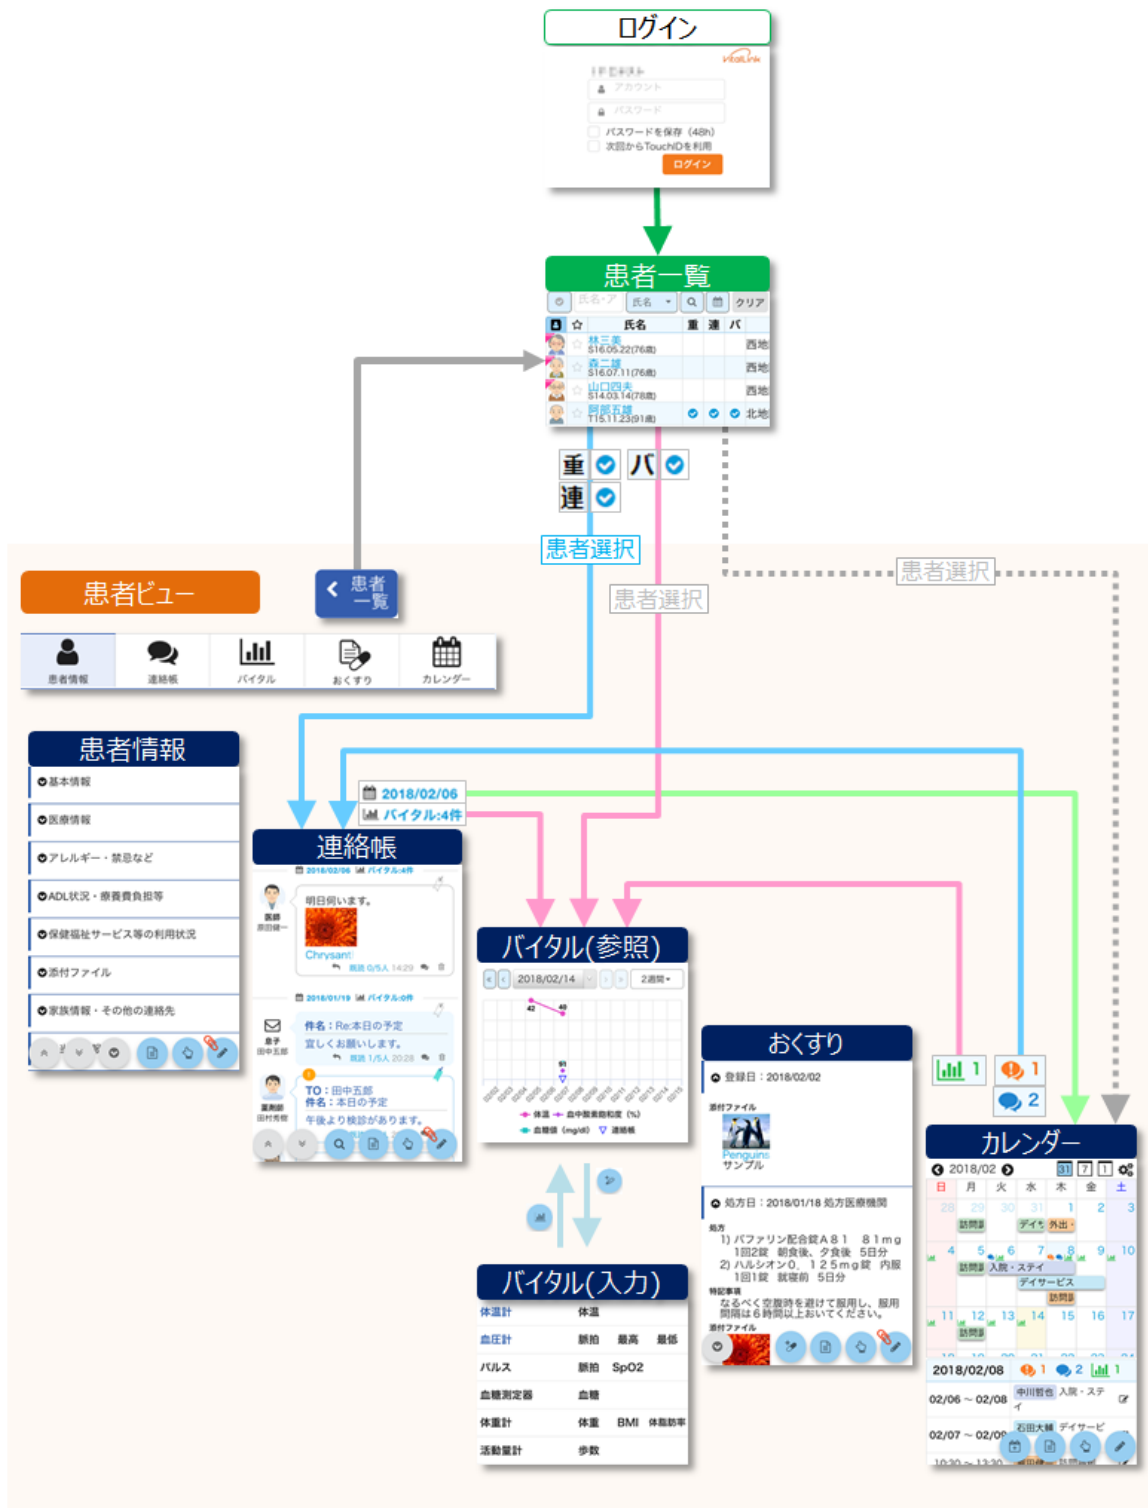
ログイン

VitalLink

ID番号

アカウント

パスワード

パスワードを保存（48h）

次回からTouchIDを利用

ログイン

患者一覧

氏名・ア 氏名 クリア

| | ☆ | 氏名 | 重 | 連 | バ | |
|---|---|---|---|---|---|---|
| | ☆ | 林三郎 S16.05.22(76歳) | | | | 西地 |
| | ☆ | 森二郎 S16.07.11(76歳) | | | | 西地 |
| | ☆ | 山口四夫 S14.03.14(78歳) | | | | 西地 |
| | ☆ | 阿部五雄 T15.11.23(91歳) | | | | 北地 |

重 パ

連

患者選択

患者選択

患者選択

患者ビュー

患者一覧

患者情報 連絡帳 バイタル おくすり カレンダー

患者情報

基本情報

医療情報

アレルギー・禁忌など

ADL状況・療養費負担等

保健福祉サービス等の利用状況

添付ファイル

家族情報・その他の連絡先

2018/02/06

バイタル:4件

連絡帳

2018/02/06 バイタル:4件

医師 原田健一

明日伺います。

Chrysanth

2018/01/19 バイタル:0件

息子 田中五郎

件名：Re:本日の予定

宜しくお願いします。

薬剤師 田村秀樹

TO：田中五郎

件名：本日の予定

午後より検診があります。

バイタル(参照)

2018/02/14 2週間

42 40

体温 血中酸素飽和度（%）

血糖値（mg/dl） 連絡帳

バイタル(入力)

| 体温計 | 体温 | | |
|---|---|---|---|
| 血圧計 | 脈拍 | 最高 | 最低 |
| パルス | 脈拍 | SpO2 | |
| 血糖測定器 | 血糖 | | |
| 体重計 | 体重 | BMI | 体脂肪率 |
| 活動量計 | 歩数 | | |

おくすり

登録日：2018/02/02

添付ファイル

Penguins サンプル

処方日：2018/01/18 処方医療機関

処方

1) バファリン配合錠A81 81mg 1回2錠 朝食後、夕食後 5日分

2) ハルシオン0．125mg錠 内服 1回1錠 就寝前 5日分

特記事項

なるべく空腹時を避けて服用し、服用間隔は6時間以上おいてください。

添付ファイル

1 1

2

カレンダー

2018/02

| 日 | 月 | 火 | 水 | 木 | 金 | 土 |
|---|---|---|---|---|---|---|
| 28 | 29 | 30 | 31 | 1 | 2 | 3 |
| 4 | 5 | 6 | 7 | 8 | 9 | 10 |
| 11 | 12 | 13 | 14 | 15 | 16 | 17 |

訪問 デイ 外出

訪問 入院・ステイ デイサービス 訪問

訪問

2018/02/08 1 2 1

02/06 ～ 02/08 中川哲也 入院・ステイ

02/07 ～ 02/09 石田大輔 デイサービス